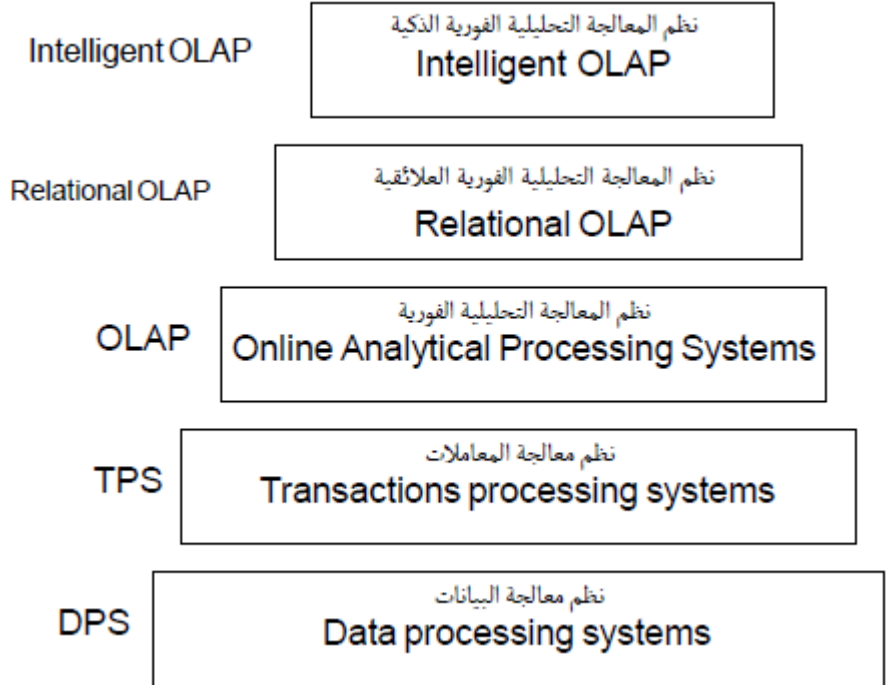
Intelligent OLAP

نظم المعالجة التحليلية الفورية الذكية
Intelligent OLAP

Relational OLAP

نظم المعالجة التحليلية الفورية العلائقية
Relational OLAP

OLAP

نظم المعالجة التحليلية الفورية
Online Analytical Processing Systems

TPS

نظم معالجة المعاملات
Transactions processing systems

DPS

نظم معالجة البيانات
Data processing systems